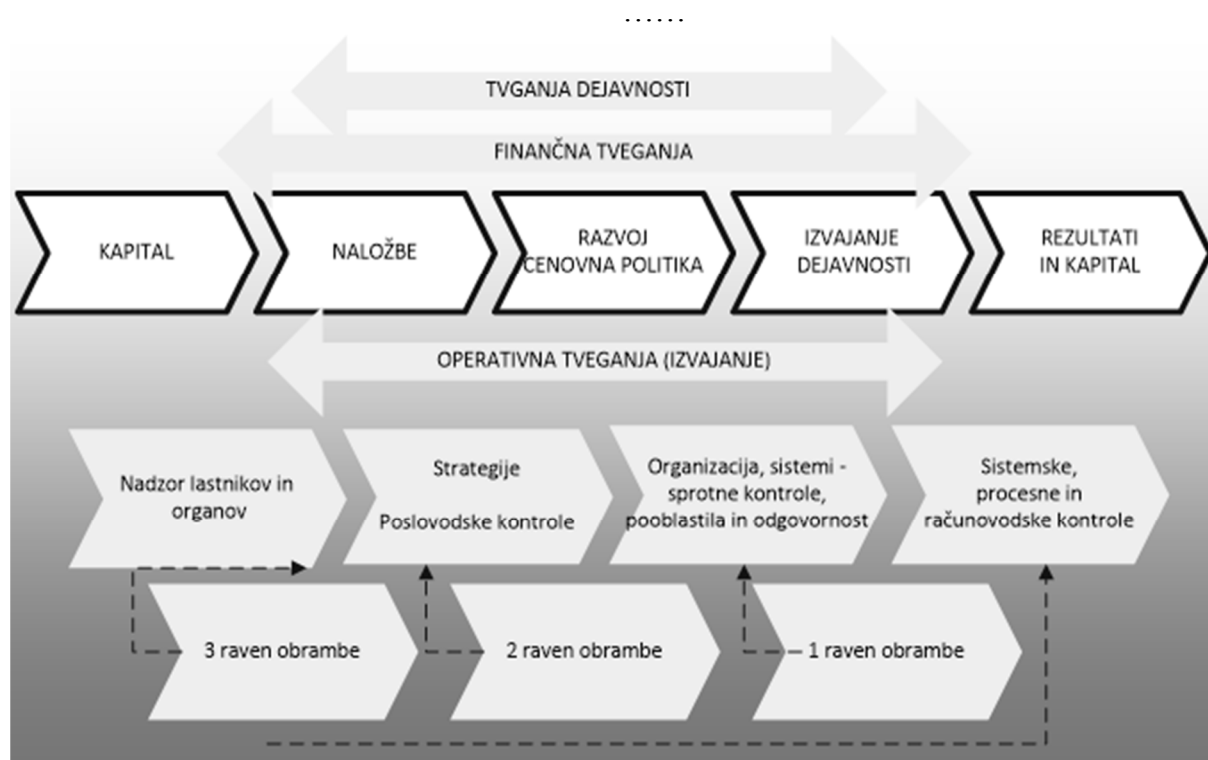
……

TVGANJA DEJAVNOSTI

FINANČNA TVEGANJA

KAPITAL

NALOŽBE

RAZVOJ CENOVNA POLITIKA

IZVAJANJE DEJAVNOSTI

REZULTATI IN KAPITAL

OPERATIVNA TVEGANJA (IZVAJANJE)

Nadzor lastnikov in organov

Strategije

Poslovodske kontrole

Organizacija, sistemi - sprotne kontrole, pooblastila in odgovornost

Sistemske, procesne in računovodske kontrole

3 raven obrambe

2 raven obrambe

1 raven obrambe